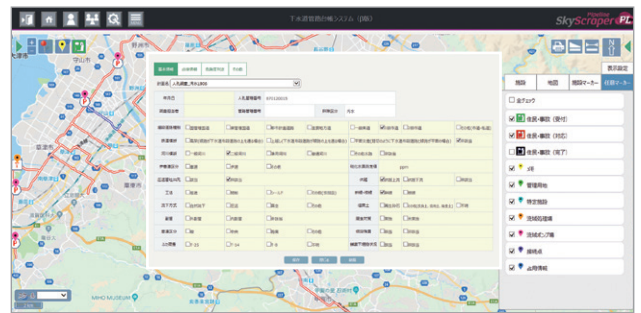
下水道管路台帳システム (DB)

SkyScraper PL

表示画面

施設 | 地図 | 表示マーカー | 任意マーカー

全チェック

住民・事故 (受付)

住民・事故 (対応)

住民・事故 (完了)

メモ

管理用地

特定施設

流域処理場

流域ポンプ場

接続点

占用情報

守山市

草津市

MIHO MUSEUM

基本情報 | 点検情報 | 画像添付 | 写真

人孔調査_平25.5.R04

人孔番号 | 9701120039

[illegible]